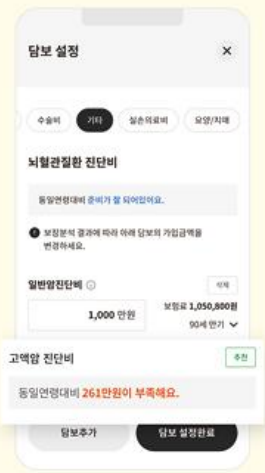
담보 설정

×

수술비

기타

실손의료비

요양/치매

뇌혈관질환 진단비

동일연령대비 준비가 잘 되어있어요.

보장분석 결과에 따라 아래 담보의 가입금액을 변경하세요.

일반암진단비

삭제

1,000 만원

보험료 1,050,800원

90세 만기

고액암 진단비

추천

동일연령대비 261만원이 부족해요.

담보추가

담보 설정완료